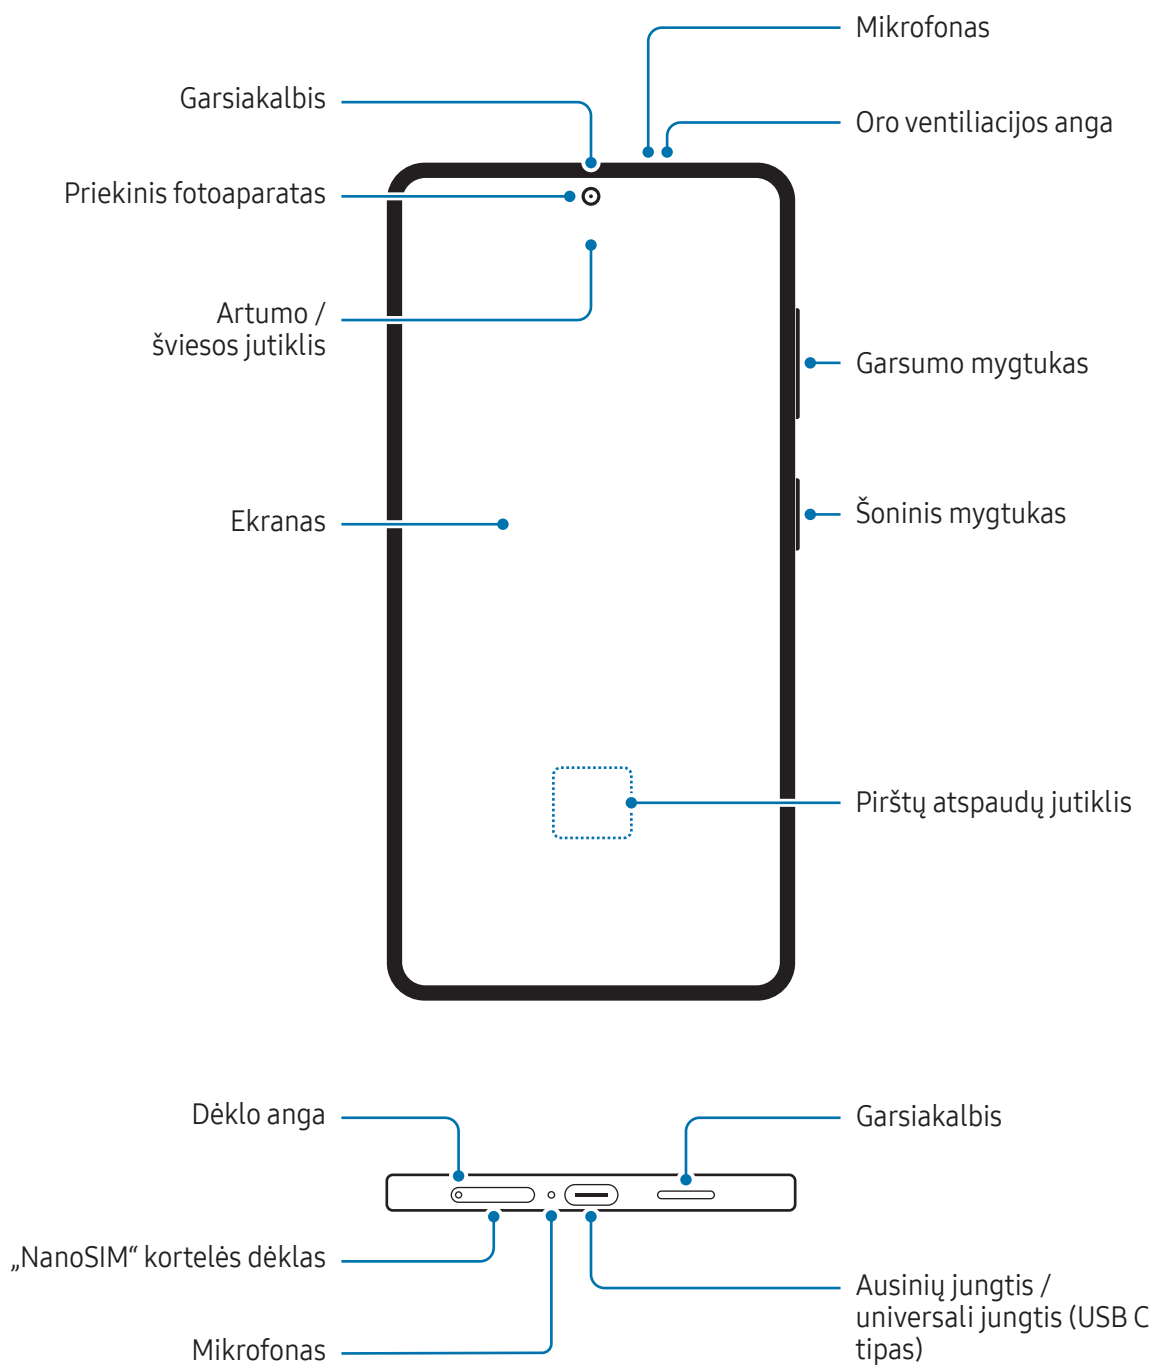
Mikrofonas

Garsiakalbis

Oro ventiliacijos anga

Priekinis fotoaparatas

Artumo / šviesos jutiklis

Garsumo mygtukas

Šoninis mygtukas

Ekranas

Pirštų atspaudų jutiklis

Dėklo anga

Garsiakalbis

„NanoSIM“ kortelės dėklas

Ausinių jungtis / universali jungtis (USB C tipas)

Mikrofonas